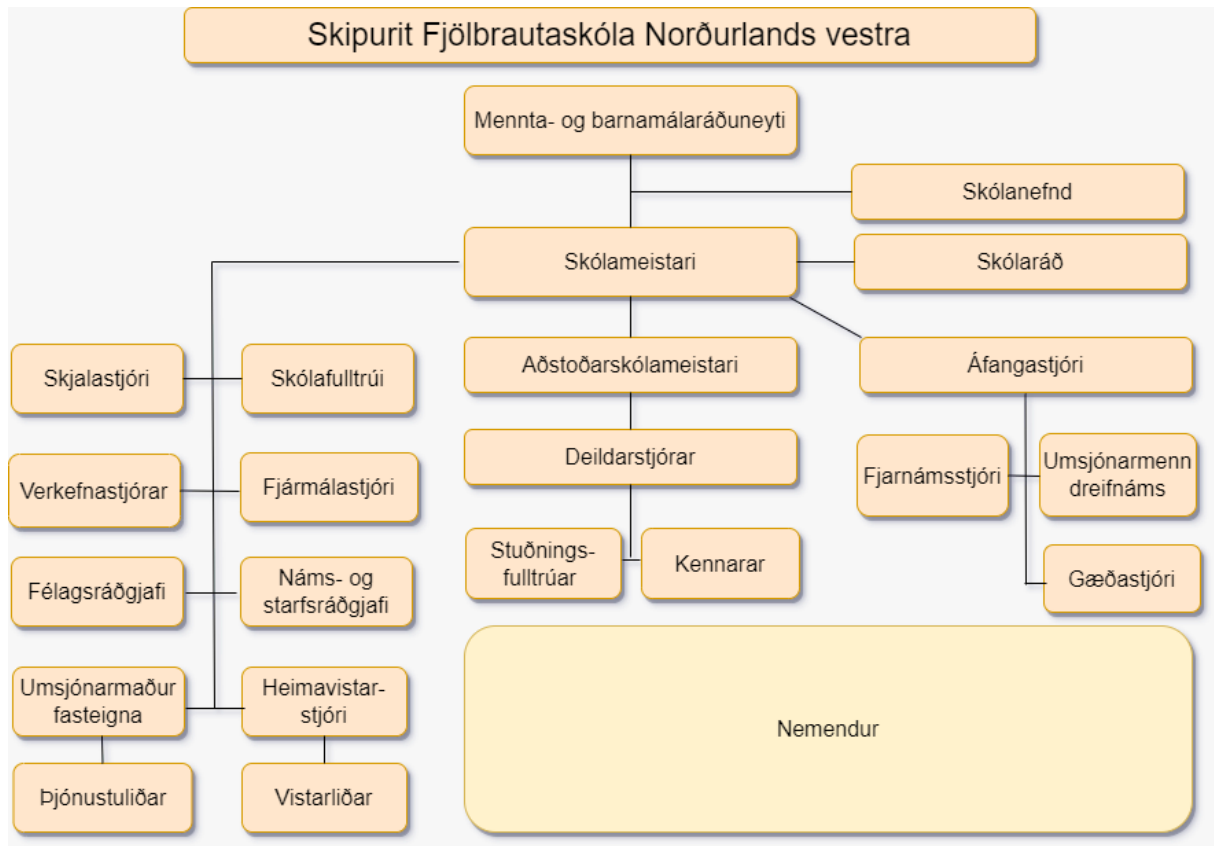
Skipurit Fjölbrautaskóla Norðurlands vestra

Mennta- og barnamálaráðuneyti

Skólanefnd

Skólameistari

Skólaráð

Skjalastjóri

Skólafulltrúi

Aðstoðarskólameistari

Áfangastjóri

Verkefnastjórar

Fjármálastjóri

Deildarstjórar

Fjarnámsstjóri

Umsjónarmenn dreifnáms

Félagsráðgjafi

Náms- og starfsráðgjafi

Stuðningsfulltrúar

Kennarar

Gæðastjóri

Umsjónarmaður fasteigna

Heimavistarstjóri

Nemendur

Þjónustuliðar

Vistarliðar